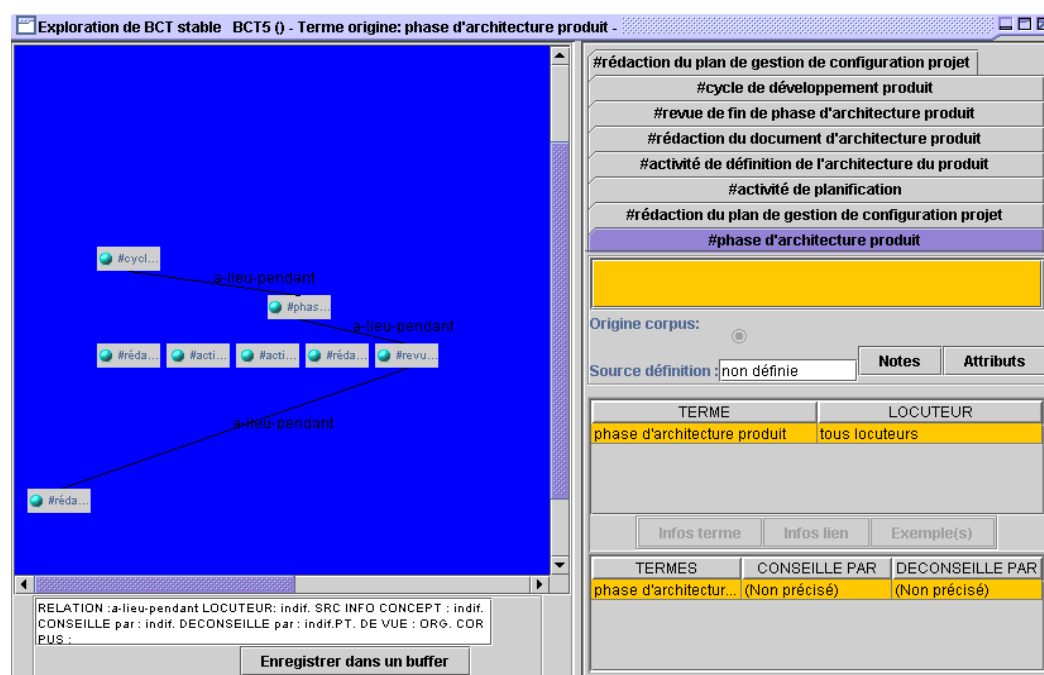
Exploration de BCT stable BCT5 () - Terme origine: phase d'architecture produit -

#cycl...
a-lieu-pendant
#phas...
a-lieu-pendant
#réda... #acti... #acti... #réda... #revu...
a-lieu-pendant
#réda...

RELATION :a-lieu-pendant LOCUTEUR: indif. SRC INFO CONCEPT : indif. CONSEILLE par : indif. DECONSEILLE par : indif.PT. DE VUE : ORG. CORPUS :

Enregistrer dans un buffer

#rédaction du plan de gestion de configuration projet
#cycle de développement produit
#revue de fin de phase d'architecture produit
#rédaction du document d'architecture produit
#activité de définition de l'architecture du produit
#activité de planification
#rédaction du plan de gestion de configuration projet
#phase d'architecture produit

Origine corpus:

Source définition : non définie

Notes

Attributs

| TERME | LOCUTEUR |
|---|---|
| phase d'architecture produit | tous locuteurs |

Infos terme

Infos lien

Exemple(s)

| TERMES | CONSEILLE PAR | DECONSEILLE PAR |
|---|---|---|
| phase d'architectur... | (Non précisé) | (Non précisé) |